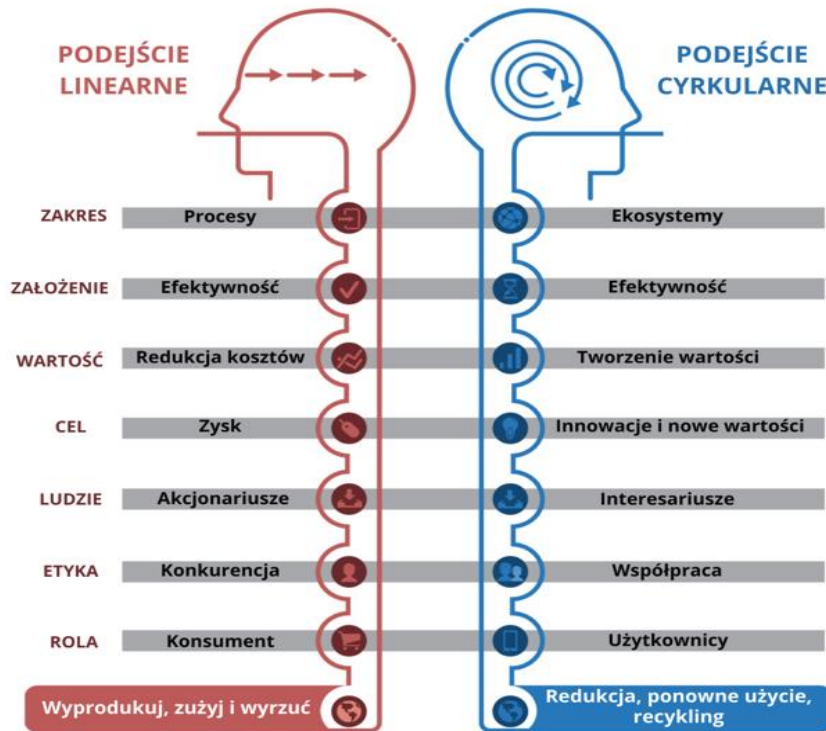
PODEJŚCIE LINEARNE

PODEJŚCIE CYRKULARNE

| | | |
|---|---|---|
| ZAKRES | Procesy | Ekosystemy |
| ZAŁOŻENIE | Efektywność | Efektywność |
| WARTOŚĆ | Redukcja kosztów | Tworzenie wartości |
| CEL | Zysk | Innowacje i nowe wartości |
| LUDZIE | Akcjonariusze | Interesariusze |
| ETYKA | Konkurencja | Współpraca |
| ROLA | Konsument | Użytkownicy |

Wyprodukuj, zużyj i wyrzuć

Redukcja, ponowne użycie, recykling